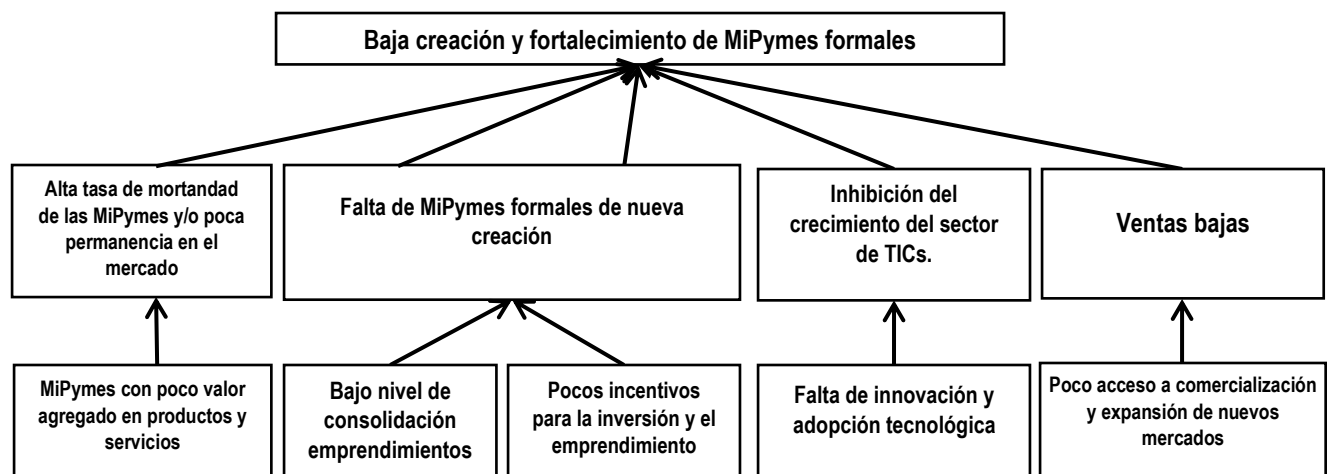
Baja creación y fortalecimiento de MiPymes formales

Alta tasa de mortandad de las MiPymes y/o poca permanencia en el mercado

Falta de MiPymes formales de nueva creación

Inhibición del crecimiento del sector de TICs.

Ventas bajas

MiPymes con poco valor agregado en productos y servicios

Bajo nivel de consolidación emprendimientos

Pocos incentivos para la inversión y el emprendimiento

Falta de innovación y adopción tecnológica

Poco acceso a comercialización y expansión de nuevos mercados